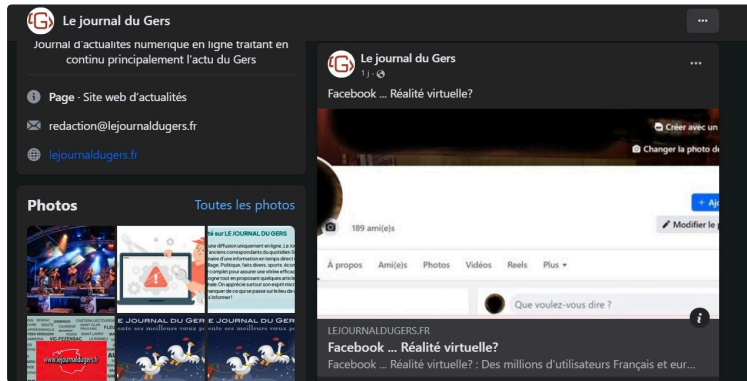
Le journal du Gers

···

Journal d'actualites numerique en ligne traitant en continu principalement l'actu du Gers

Page · Site web d'actualités

redaction@lejournaldugers.fr

lejournaldugers.fr

Photos

Toutes les photos

Le journal du Gers
1 j · 

···

Facebook ... Réalité virtuelle?

Créer avec un

Changer la photo de

+ Aj

189 ami(e)s

Modifier le p

À propos Ami(e)s Photos Vidéos Reels Plus ▾

Que voulez-vous dire ?

LEJOURNALDUGERS.FR

Facebook ... Réalité virtuelle?

Facebook ... Réalité virtuelle? : Des millions d'utilisateurs Français et eur...

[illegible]

LE JOURNAL DU GERS

e tous ses meilleurs voeux p

LE JOURNAL DU GER

e tous ses meilleurs voeux pe

www.lejournaldugers.fr